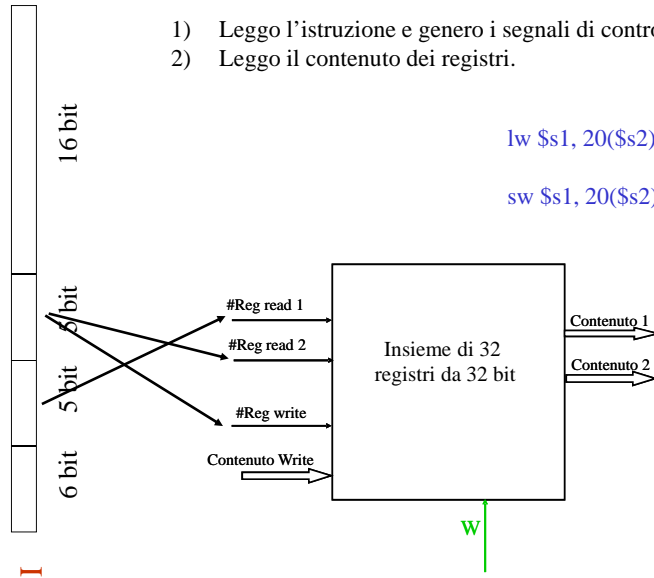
1) Leggo l'istruzione e genero i segnali di contro
2) Leggo il contenuto dei registri.

16 bit

5 bit

5 bit

6 bit

lw $s1, 20($s2)

sw $s1, 20($s2)

#Reg read 1

#Reg read 2

#Reg write

Contenuto Write

Insieme di 32 registri da 32 bit

Contenuto 1

Contenuto 2

W

I